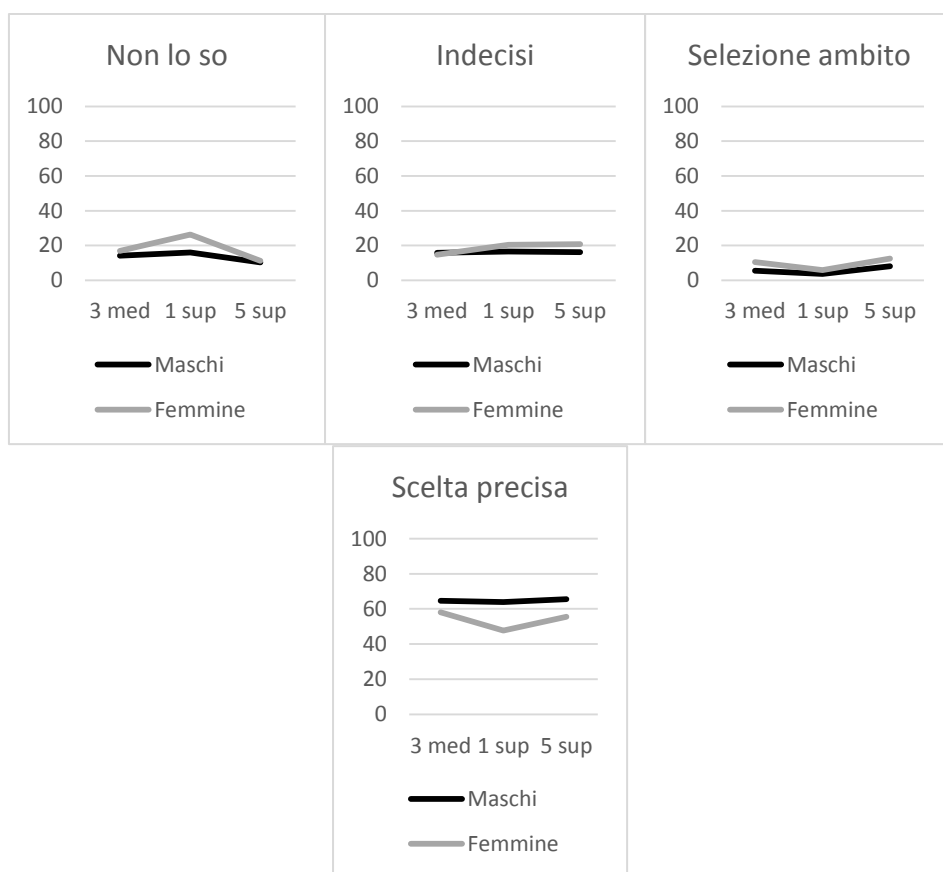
Non lo so

100
80
60
40
20
0

3 med 1 sup 5 sup

Maschi
Femmine

Indecisi

100
80
60
40
20
0

3 med 1 sup 5 sup

Maschi
Femmine

Selezione ambito

100
80
60
40
20
0

3 med 1 sup 5 sup

Maschi
Femmine

Scelta precisa

100
80
60
40
20
0

3 med 1 sup 5 sup

Maschi
Femmine